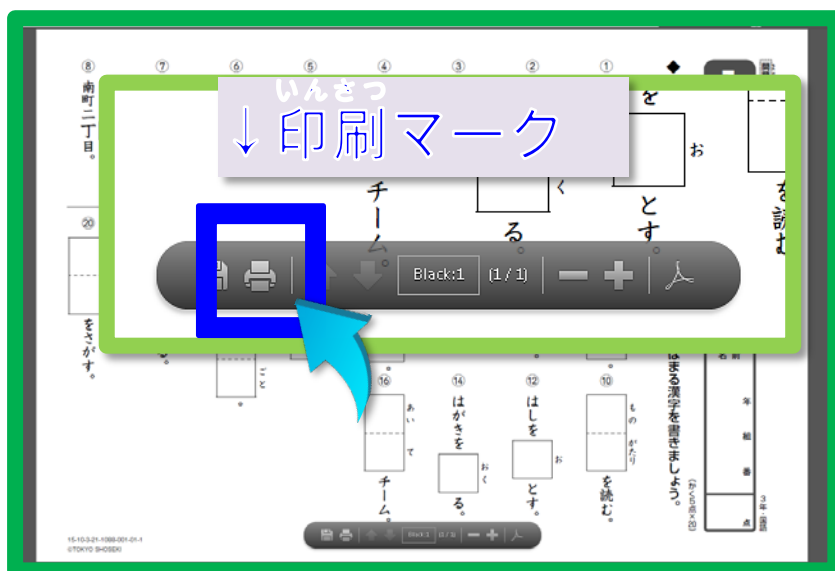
いんさつ
↓印刷マーク

⑧ ⑦ ⑥ ⑤ ④ ③ ② ①

南町二丁目。

を

お

く

チーム。

る。

とす。

を読む

⑳

をさがす。

Black:1 (1 / 1)

⑯ ⑭ ⑫ ⑩

あい て

はがきを

おく

はしを

お

もの がたり

チーム。

る。

とす。

を読む。

はまる漢字を書きましょう。

（かく5点×20）

名前

年 組 番

点

3年・国語

15-10-3-21-1088-001-01-1
©TOKYO SHOSEKI

Black:1 (1 / 1)